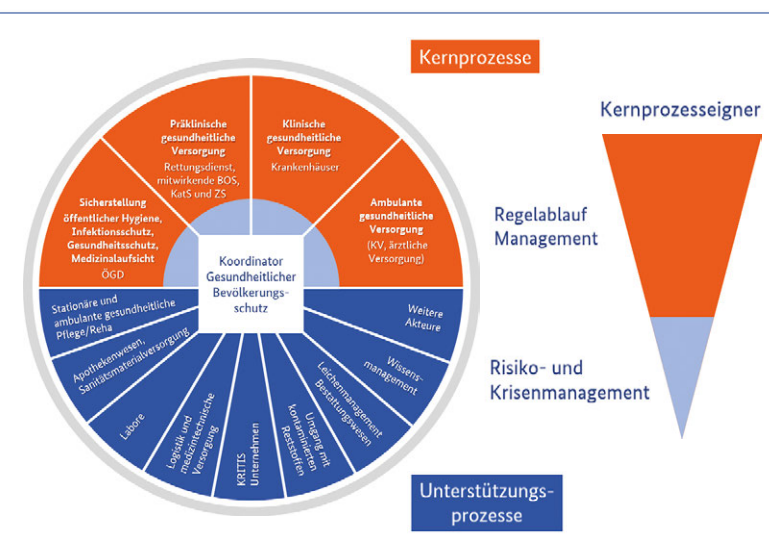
Kernprozesse

Präklinische gesundheitliche Versorgung
Rettungsdienst, mitwirkende BOS, KatS und ZS

Klinische gesundheitliche Versorgung
Krankenhäuser

Sicherstellung öffentlicher Hygiene, Infektionsschutz, Gesundheitsschutz, Medizinalaufsicht
ÖGD

Ambulante gesundheitliche Versorgung
(KV, ärztliche Versorgung)

Koordinator Gesundheitlicher Bevölkerungsschutz

Stationäre und ambulante gesundheitliche Pflege/Reha

Weitere Akteure

Apothekenwesen, Sanitätsmaterialversorgung

Wissensmanagement

Labore

Logistik und medizintechnische Versorgung

KRITIS Unternehmen

Umgang mit kontaminierten Reststoffen

Leichenmanagement Bestattungswesen

Kernprozesseigner

Regelablauf Management

Risiko- und Krisenmanagement

Unterstützungsprozesse